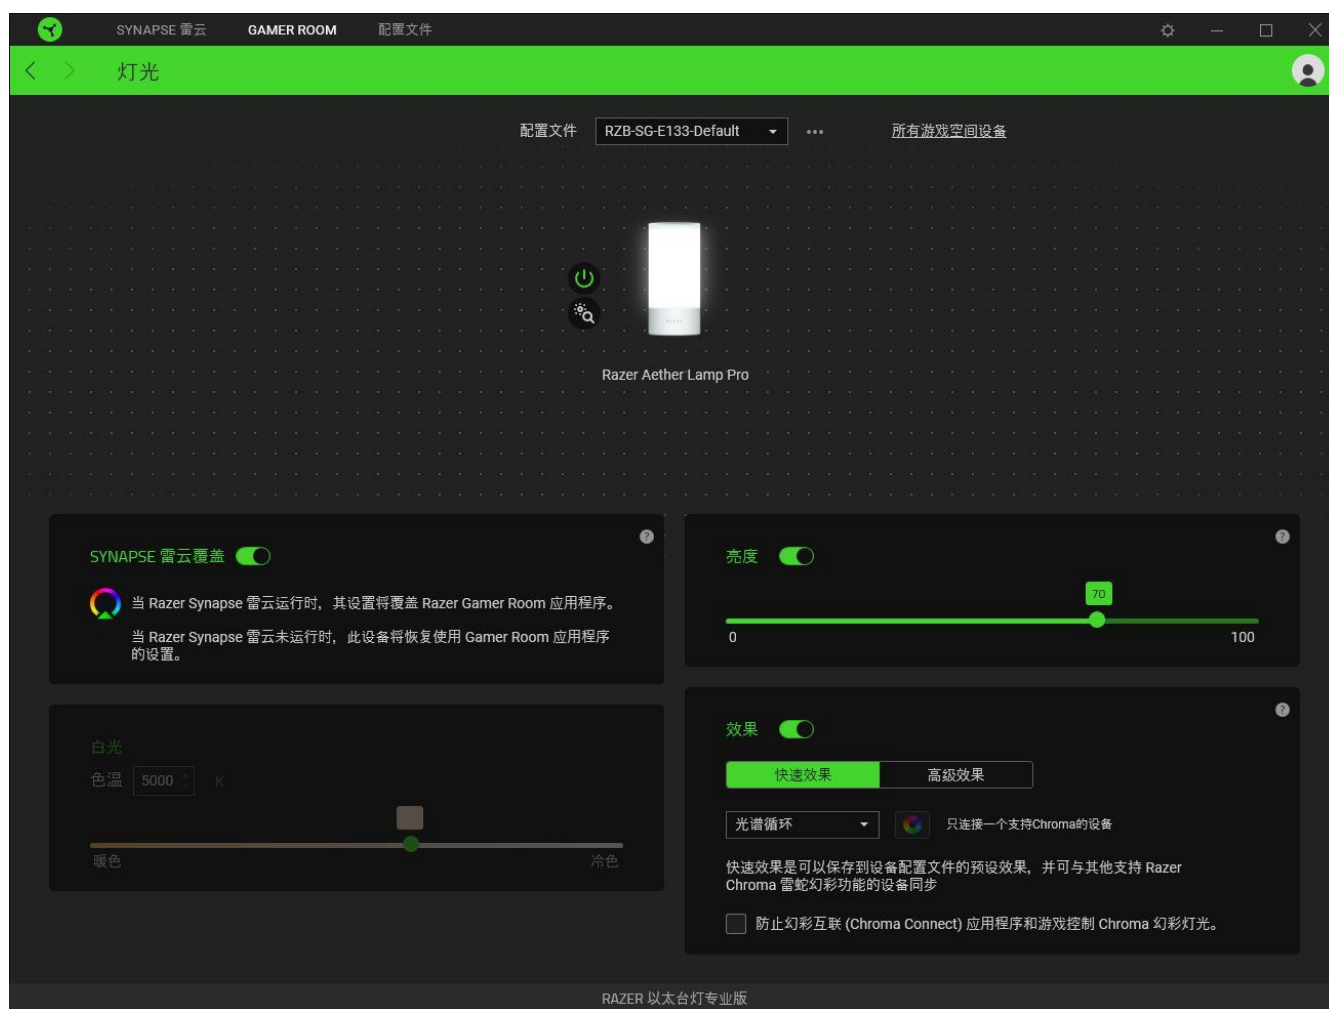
SYNAPSE 雷云 GAMER ROOM 配置文件

灯光

配置文件 RZB-SG-E133-Default ••• 所有游戏空间设备

Razer Aether Lamp Pro

SYNAPSE 雷云覆盖

当 Razer Synapse 雷云运行时，其设置将覆盖 Razer Gamer Room 应用程序。

当 Razer Synapse 雷云未运行时，此设备将恢复使用 Gamer Room 应用程序的设置。

白光

色温 5000 K

暖色 冷色

亮度

70

0 100

效果

快速效果 高级效果

光谱循环 只连接一个支持Chroma的设备

快速效果是可以保存到设备配置文件的预设效果，并可与其他支持 Razer Chroma 雷蛇幻彩功能的设备同步

防止幻彩互联 (Chroma Connect) 应用程序和游戏控制 Chroma 幻彩灯光。

RAZER 以太台灯专业版